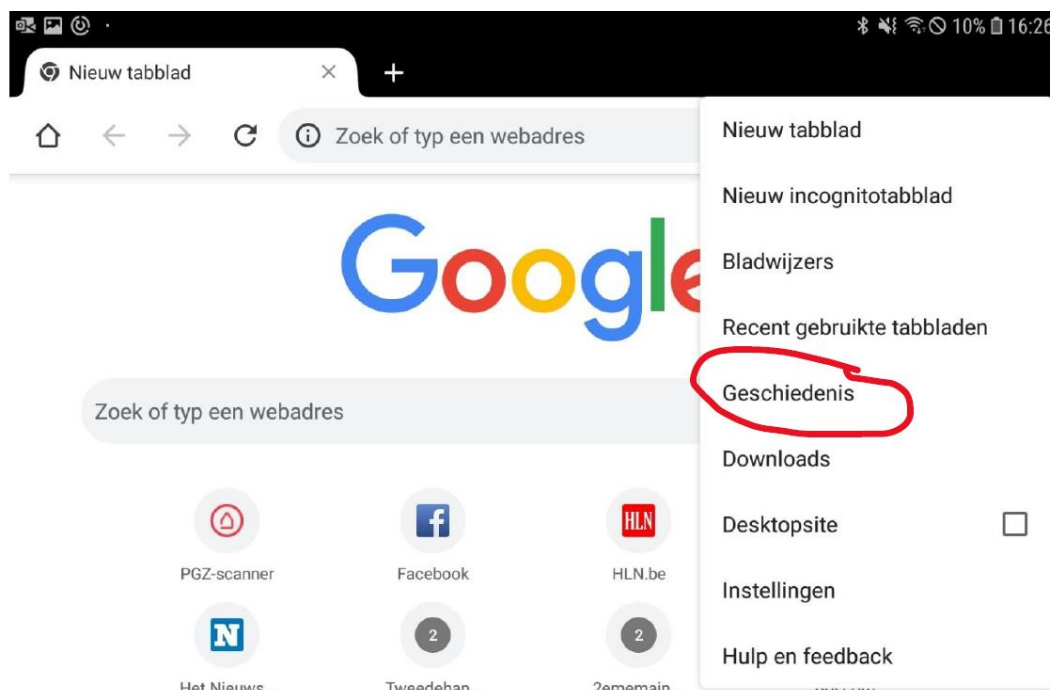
10% 16:26

Nieuw tabblad

Zoek of typ een webadres

Googl

Zoek of typ een webadres

PGZ-scanner

f
Facebook

HLN
HLN.be

N
Het Nieuws

2
Tweedehan

2
2ememain

Nieuw tabblad

Nieuw incognitotabblad

Bladwijzers

Recent gebruikte tabbladen

Geschiedenis

Downloads

Desktopsite

Instellingen

Hulp en feedback